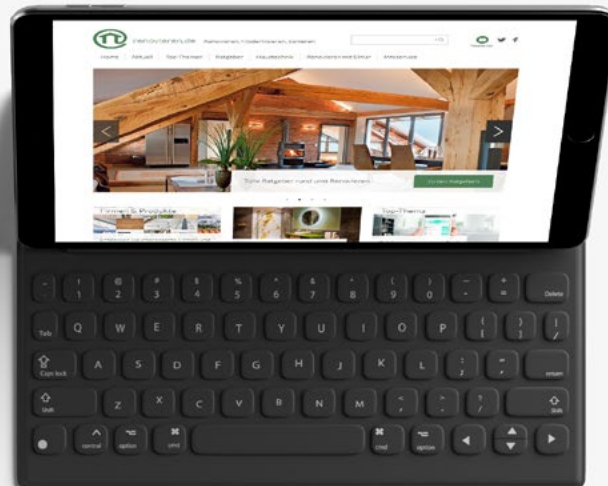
renovieren.de Renovieren, Modernisieren, Sanieren

Home Aktuell Top-Themen Ratgeber Haustechnik Renovieren mit Stil Materialien

Tolle Ratgeber rund ums Renovieren

Firmen & Produkte

Top-Thema

~
`

!
1

@
2

#
3

$
4

%
5

^
6

&
7

*
8

(
9

)
0

_
-

+
=

Delete

Tab

Q W E R T Y U I O P

{
[

}
]

|
\

caps lock

A S D F G H J K L

:
;

"
'

return

shift

Z X C V B N M

<
,

>
.

?
/

shift

control

option

cmd

cmd

option